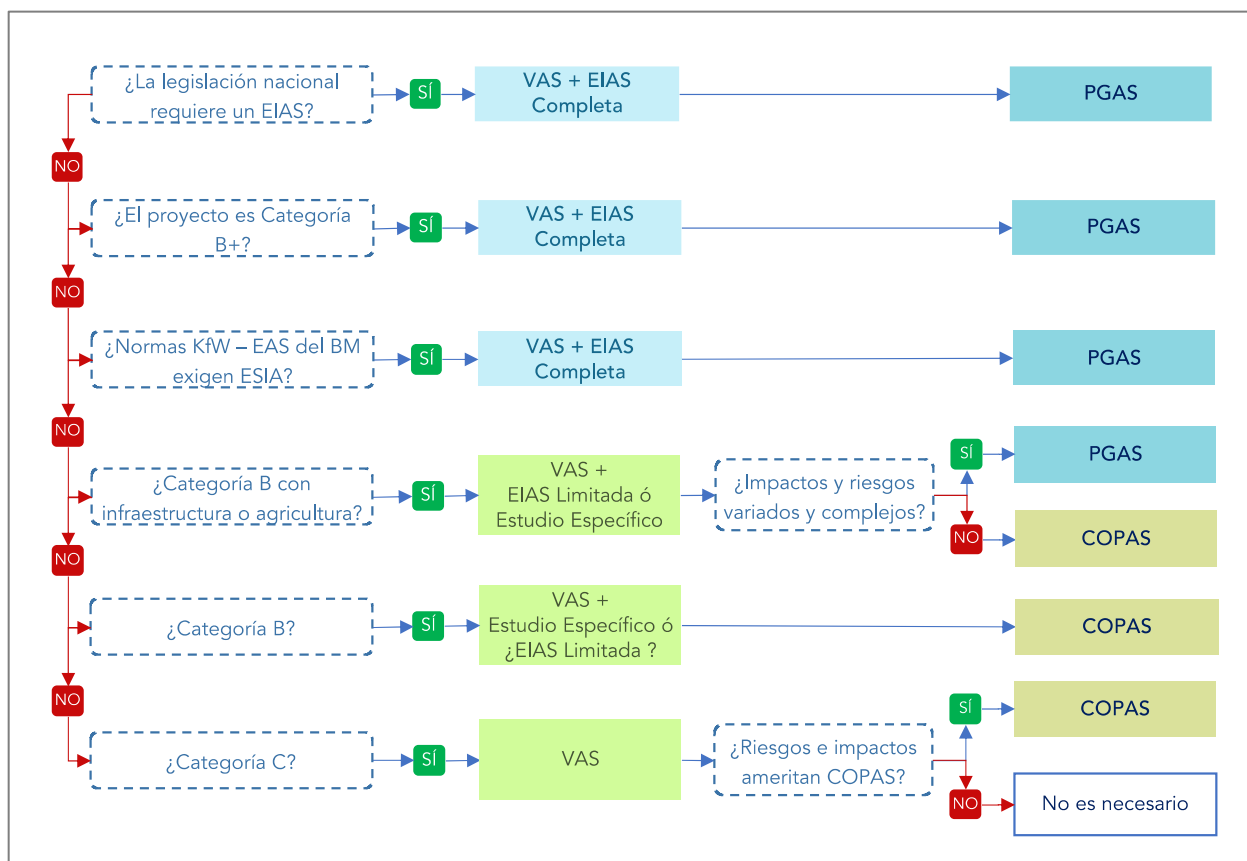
¿La legislación nacional requiere un EIAS?

SÍ

VAS + EIAS Completa

PGAS

NO

¿El proyecto es Categoría B+?

SÍ

VAS + EIAS Completa

PGAS

NO

¿Normas KfW – EAS del BM exigen ESIA?

SÍ

VAS + EIAS Completa

PGAS

NO

¿Categoría B con infraestructura o agricultura?

SÍ

VAS + EIAS Limitada ó Estudio Específico

¿Impactos y riesgos variados y complejos?

SÍ

PGAS

NO

COPAS

NO

¿Categoría B?

SÍ

VAS + Estudio Específico ó ¿EIAS Limitada ?

COPAS

NO

¿Categoría C?

SÍ

VAS

¿Riesgos e impactos ameritan COPAS?

SÍ

COPAS

NO

No es necesario